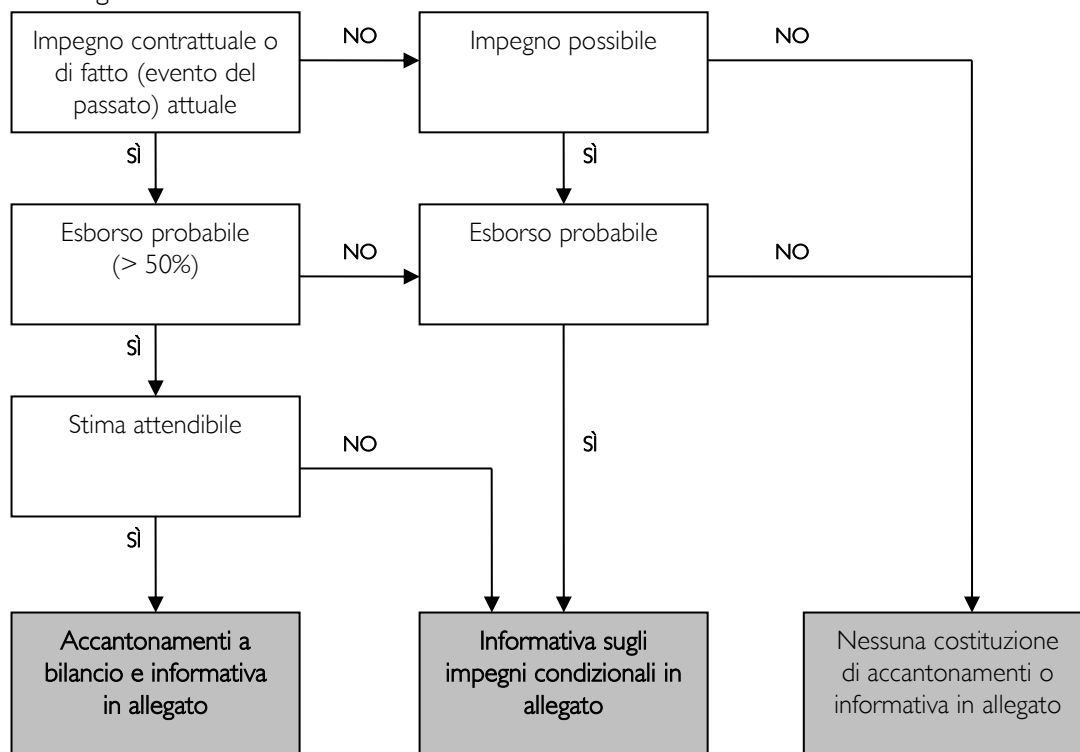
Impegno contrattuale o di fatto (evento del passato) attuale

NO

Impegno possibile

NO

SÌ

SÌ

Esborso probabile (> 50%)

NO

Esborso probabile

NO

SÌ

Stima attendibile

NO

SÌ

SÌ

Accantonamenti a bilancio e informativa in allegato

Informativa sugli impegni condizionali in allegato

Nessuna costituzione di accantonamenti o informativa in allegato